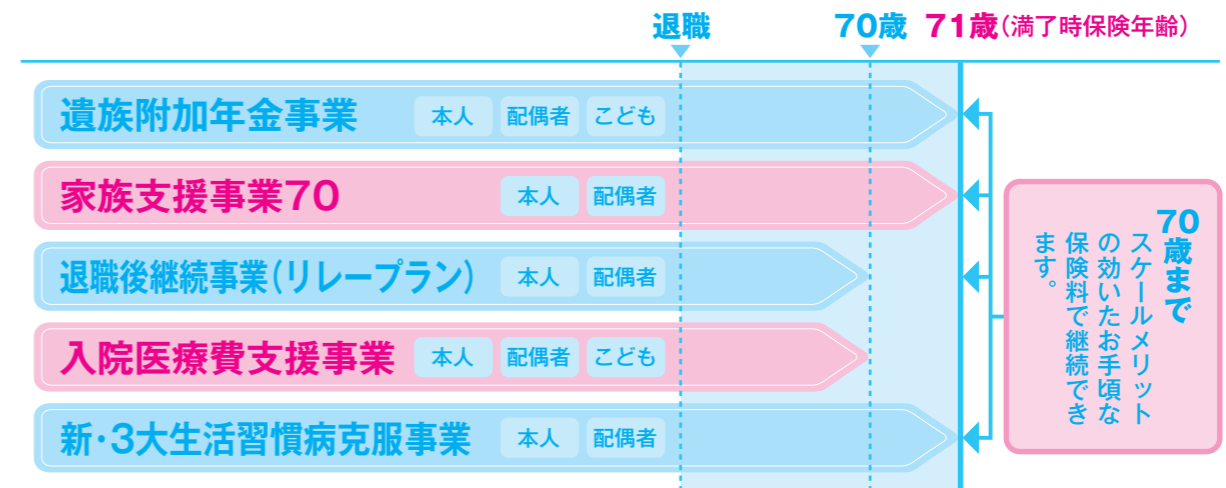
退職　70歳　71歳（満了時保険年齢）

遺族附加年金事業　本人　配偶者　こども

家族支援事業70　本人　配偶者

退職後継続事業（リレープラン）　本人　配偶者

入院医療費支援事業　本人　配偶者　こども

新・3大生活習慣病克服事業　本人　配偶者

70歳まで スケールメリットの効いたお手頃な保険料で継続できます。